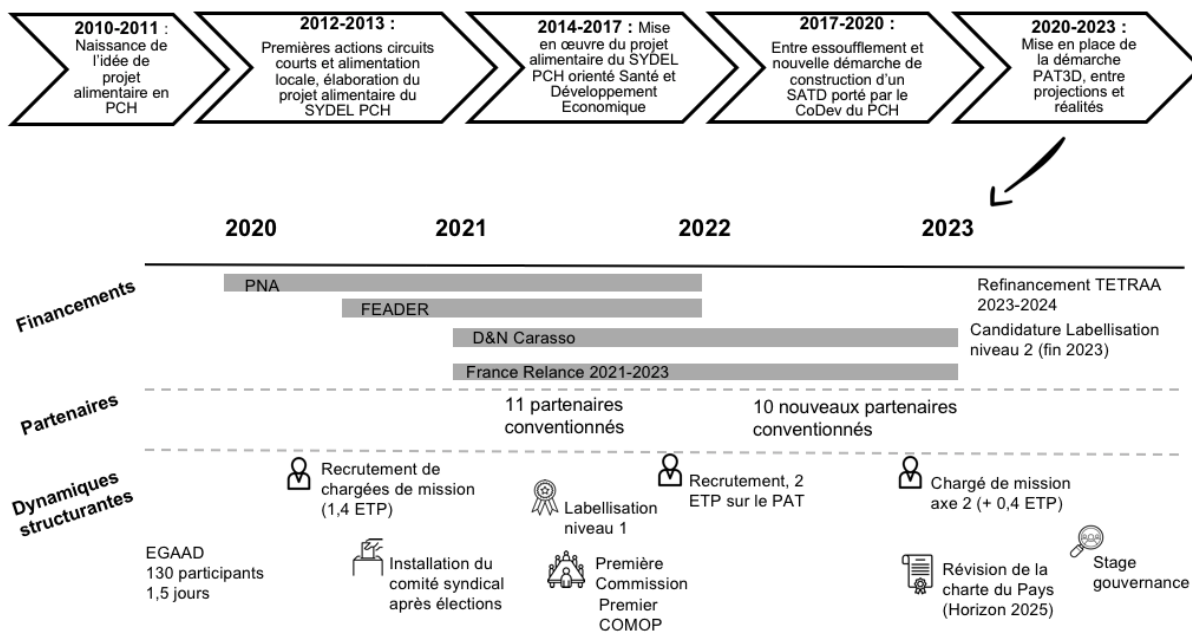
**2010-2011** : Naissance de l'idée de projet alimentaire en PCH

**2012-2013 :** Premières actions circuits courts et alimentation locale, élaboration du projet alimentaire du SYDEL PCH

**2014-2017 :** Mise en œuvre du projet alimentaire du SYDEL PCH orienté Santé et Développement Economique

**2017-2020 :** Entre essoufflement et nouvelle démarche de construction d'un SATD porté par le CoDev du PCH

**2020-2023 :** Mise en place de la démarche PAT3D, entre projections et réalités

2020 2021 2022 2023

Financements

PNA

FEADER

D&N Carasso

France Relance 2021-2023

Refinancement TETRAA 2023-2024

Candidature Labellisation niveau 2 (fin 2023)

Partenaires

11 partenaires conventionnés

10 nouveaux partenaires conventionnés

Dynamiques structurantes

EGAAD 130 participants 1,5 jours

Recrutement de chargées de mission (1,4 ETP)

Installation du comité syndical après élections

Labellisation niveau 1

Première Commission Premier COMOP

Recrutement, 2 ETP sur le PAT

Chargé de mission axe 2 (+ 0,4 ETP)

Révision de la charte du Pays (Horizon 2025)

Stage gouvernance